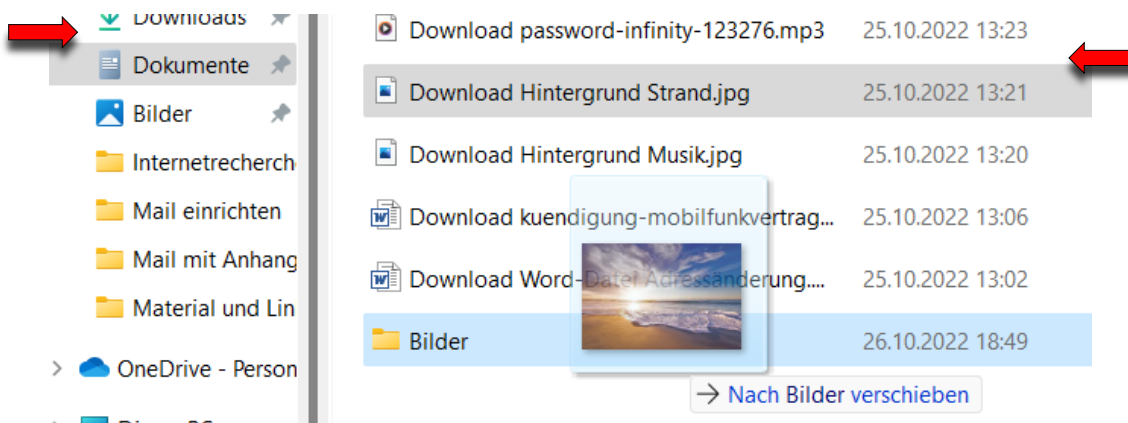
Downloads
Dokumente
Bilder
Internetrecherch
Mail einrichten
Mail mit Anhang
Material und Lin
OneDrive - Person
Dieser PC

Download password-infinity-123276.mp3 25.10.2022 13:23
Download Hintergrund Strand.jpg 25.10.2022 13:21
Download Hintergrund Musik.jpg 25.10.2022 13:20
Download kuendigung-mobilfunkvertrag... 25.10.2022 13:06
Download Word-Datei Adressänderung.... 25.10.2022 13:02
Bilder 26.10.2022 18:49

→ Nach Bilder verschieben